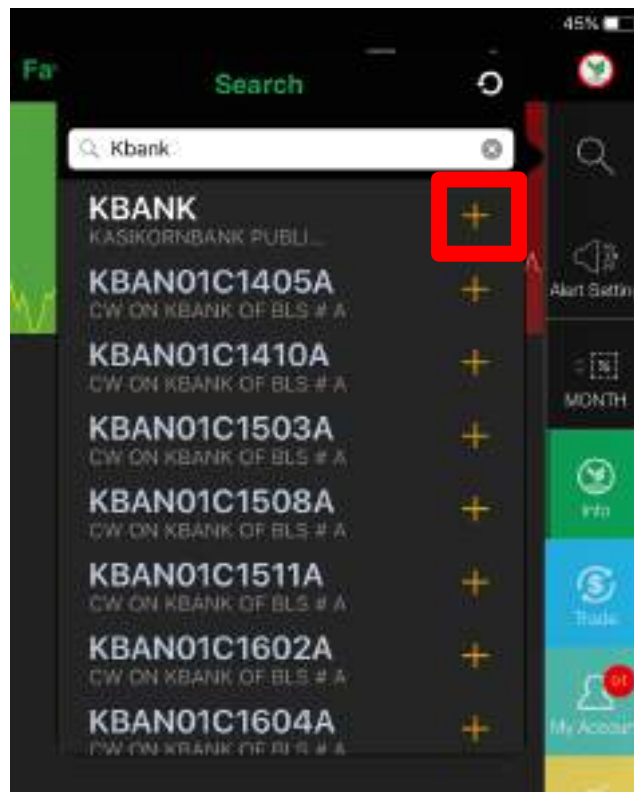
45%

Fa

Search

Kbank

KBANK
KASIKORNBANK PUBLI...

KBAN01C1405A
CW ON KBANK OF BLS # A

KBAN01C1410A
CW ON KBANK OF BLS # A

KBAN01C1503A
CW ON KBANK OF BLS # A

KBAN01C1508A
CW ON KBANK OF BLS # A

KBAN01C1511A
CW ON KBANK OF BLS # A

KBAN01C1602A
CW ON KBANK OF BLS # A

KBAN01C1604A
CW ON KBANK OF BLS # A

Alert Settin

MONTH

Info

Trade

01

My Accoun